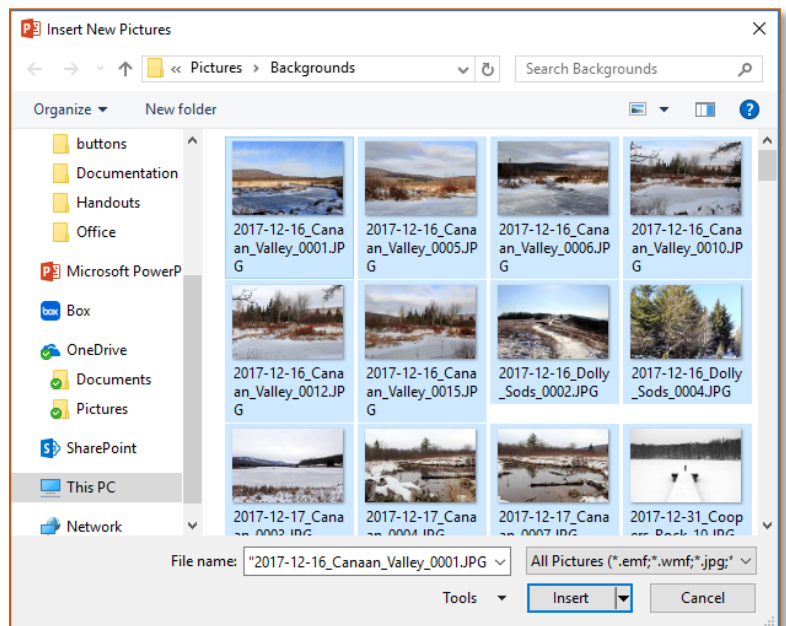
Insert New Pictures

« Pictures › Backgrounds

Search Backgrounds

Organize ▾ New folder

buttons
Documentation
Handouts
Office
Microsoft PowerP
Box
OneDrive
Documents
Pictures
SharePoint
This PC
Network

2017-12-16_Canaan_Valley_0001.JPG
2017-12-16_Canaan_Valley_0005.JPG
2017-12-16_Canaan_Valley_0006.JPG
2017-12-16_Canaan_Valley_0010.JPG
2017-12-16_Canaan_Valley_0012.JPG
2017-12-16_Canaan_Valley_0015.JPG
2017-12-16_Dolly_Sods_0002.JPG
2017-12-16_Dolly_Sods_0004.JPG
2017-12-17_Canaan_Valley_0003.JPG
2017-12-17_Canaan_Valley_0004.JPG
2017-12-17_Canaan_Valley_0007.JPG
2017-12-31_Coopers_Rock_10.JPG

File name: "2017-12-16_Canaan_Valley_0001.JPG
All Pictures (*.emf;*.wmf;*.jpg;*
Tools ▾
Insert
Cancel